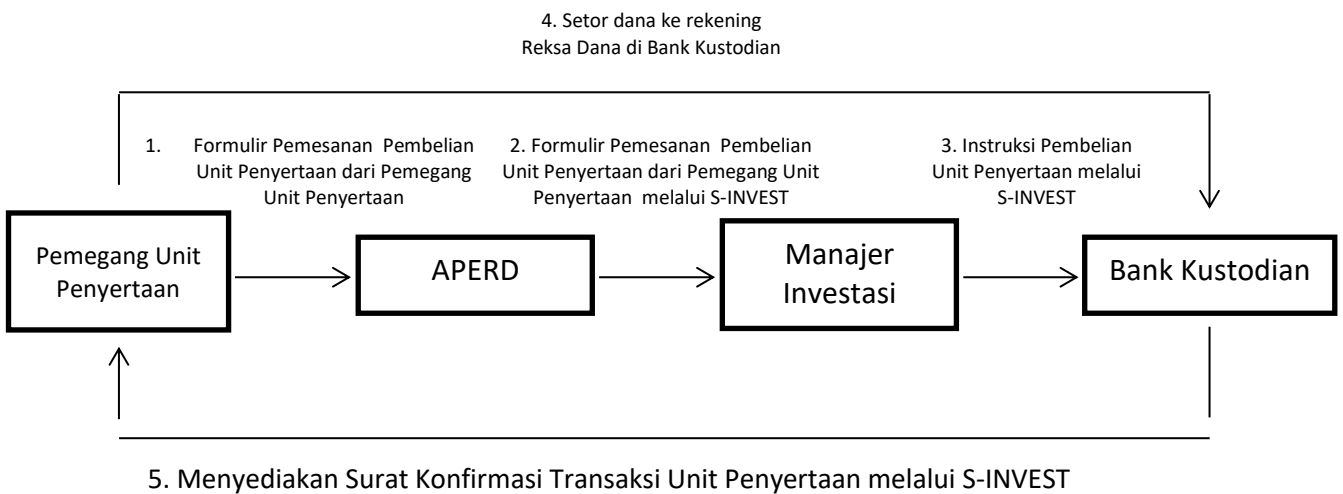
4. Setor dana ke rekening Reksa Dana di Bank Kustodian

1. Formulir Pemesanan Pembelian Unit Penyertaan dari Pemegang Unit Penyertaan

2. Formulir Pemesanan Pembelian Unit Penyertaan dari Pemegang Unit Penyertaan melalui S-INVEST

3. Instruksi Pembelian Unit Penyertaan melalui S-INVEST

Pemegang Unit Penyertaan

APERD

Manajer Investasi

Bank Kustodian

5. Menyediakan Surat Konfirmasi Transaksi Unit Penyertaan melalui S-INVEST